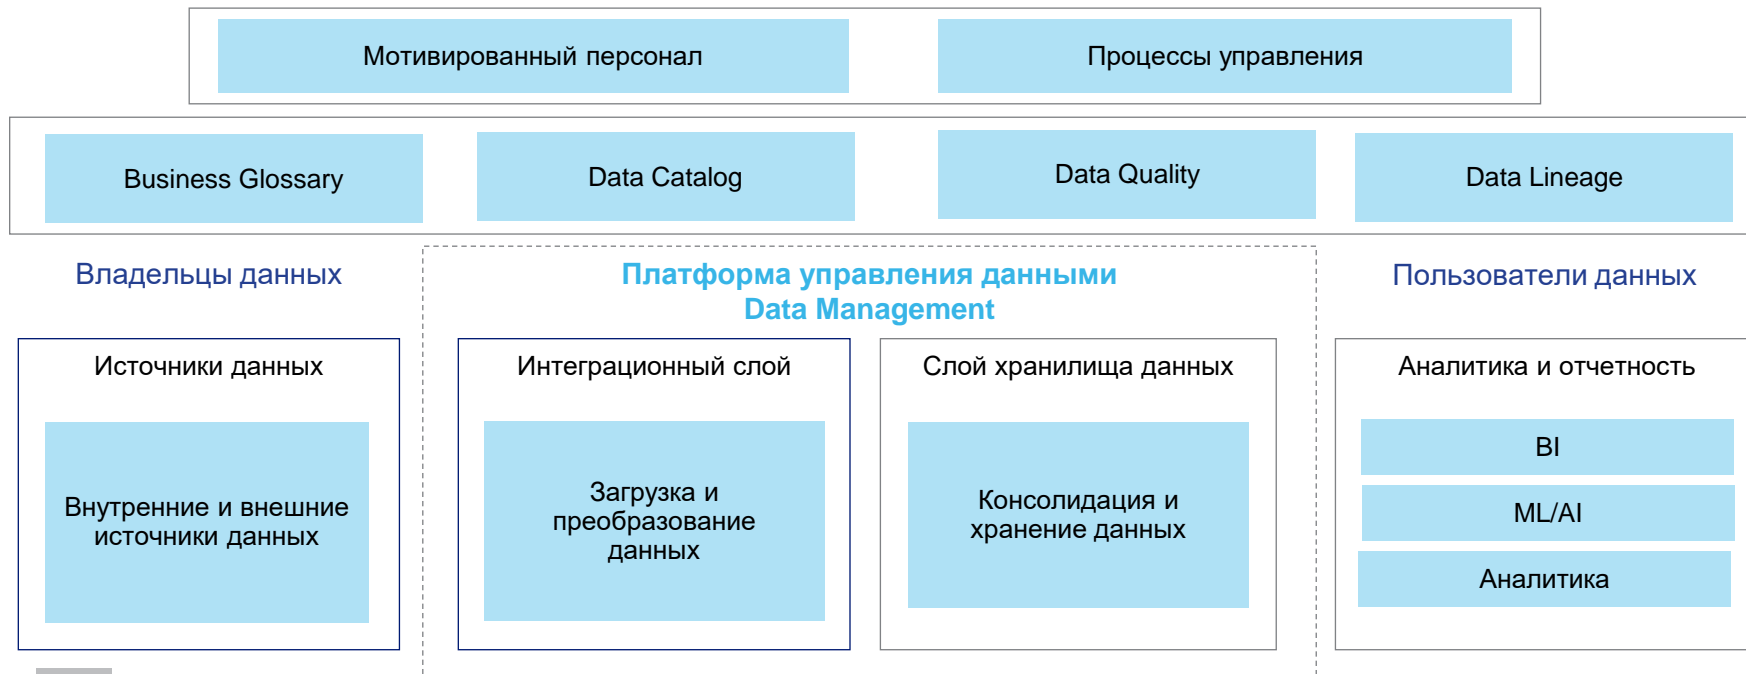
Мотивированный персонал

Процессы управления

Business Glossary

Data Catalog

Data Quality

Data Lineage

Владельцы данных

Платформа управления данными
Data Management

Пользователи данных

Источники данных

Внутренние и внешние источники данных

Интеграционный слой

Загрузка и преобразование данных

Слой хранилища данных

Консолидация и хранение данных

Аналитика и отчетность

BI

ML/AI

Аналитика